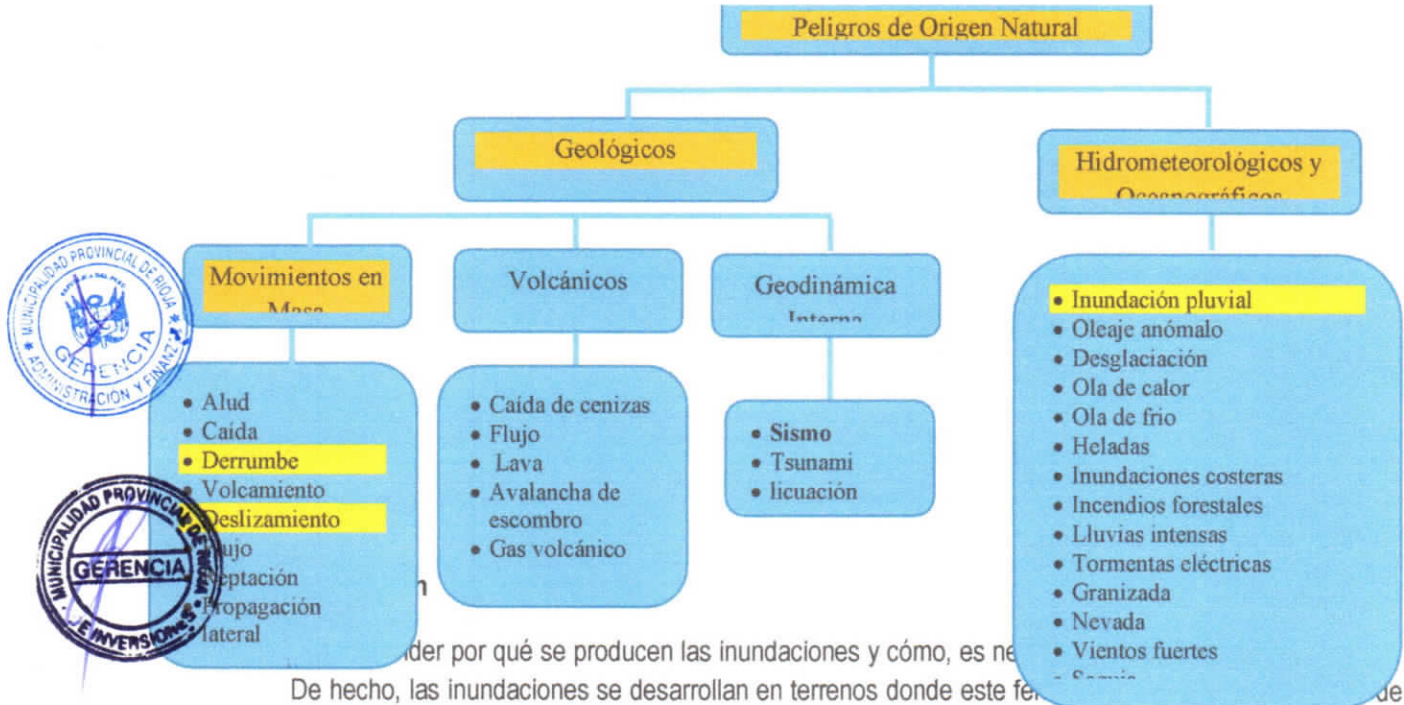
Peligros de Origen Natural

Geológicos

Hidrometeorológicos y Oceanográficos

Movimientos en Masa

Volcánicos

Geodinámica Interna

• Alud
• Caída
• Derrumbe
• Volcamiento
• Deslizamiento
• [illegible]lujo
• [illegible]eptación
• Propagación lateral

• Caída de cenizas
• Flujo
• Lava
• Avalancha de escombro
• Gas volcánico

• Sismo
• Tsunami
• licuación

• Inundación pluvial
• Oleaje anómalo
• Desglaciación
• Ola de calor
• Ola de frio
• Heladas
• Inundaciones costeras
• Incendios forestales
• Lluvias intensas
• Tormentas eléctricas
• Granizada
• Nevada
• Vientos fuertes
• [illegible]

MUNICIPALIDAD PROVINCIAL DE RIOJA
GERENCIA
ADMINISTRACION Y FINANZAS

MUNICIPALIDAD PROVINCIAL DE RIOJA
GERENCIA
DE INVERSIONES

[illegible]n

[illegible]der por qué se producen las inundaciones y cómo, es ne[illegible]

De hecho, las inundaciones se desarrollan en terrenos donde este fe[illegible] de